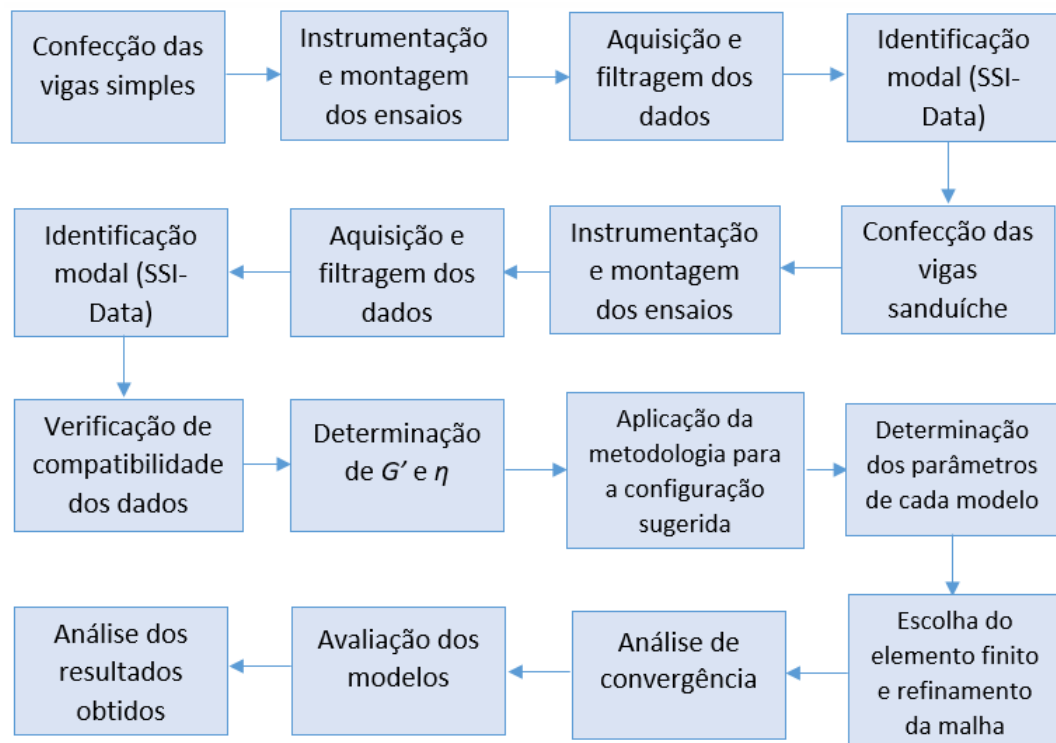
Confecção das vigas simples

Instrumentação e montagem dos ensaios

Aquisição e filtragem dos dados

Identificação modal (SSI-Data)

Confecção das vigas sanduíche

Instrumentação e montagem dos ensaios

Aquisição e filtragem dos dados

Identificação modal (SSI-Data)

Verificação de compatibilidade dos dados

Determinação de $G'$ e $\eta$

Aplicação da metodologia para a configuração sugerida

Determinação dos parâmetros de cada modelo

Escolha do elemento finito e refinamento da malha

Análise de convergência

Avaliação dos modelos

Análise dos resultados obtidos